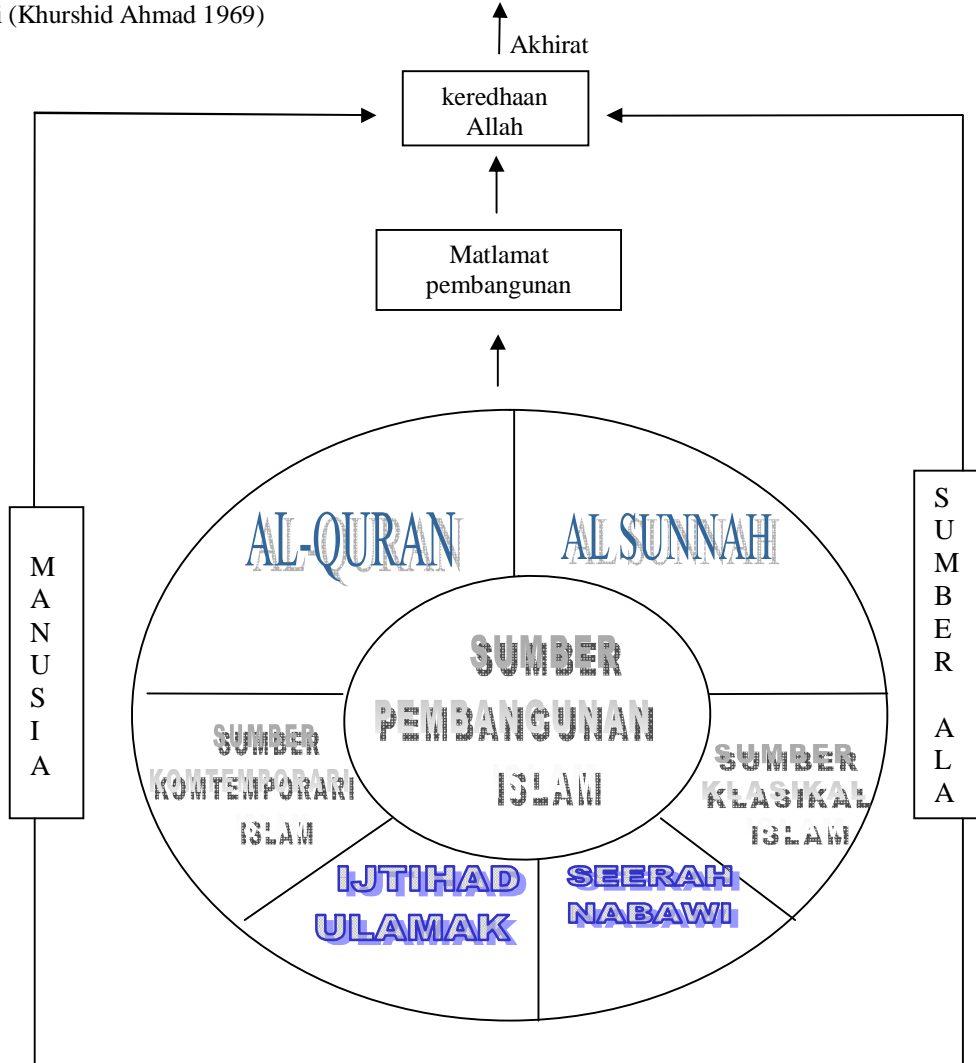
l (Khurshid Ahmad 1969)

Akhirat

keredhaan Allah

Matlamat pembangunan

AL-QURAN

AL SUNNAH

SUMBER PEMBANGUNAN ISLAM

SUMBER KOMTEMPORARI ISLAM

SUMBER KLASIKAL ISLAM

IJTIHAD ULAMAK

SEERAH NABAWI

M A N U S I A

S U M B E R A L A